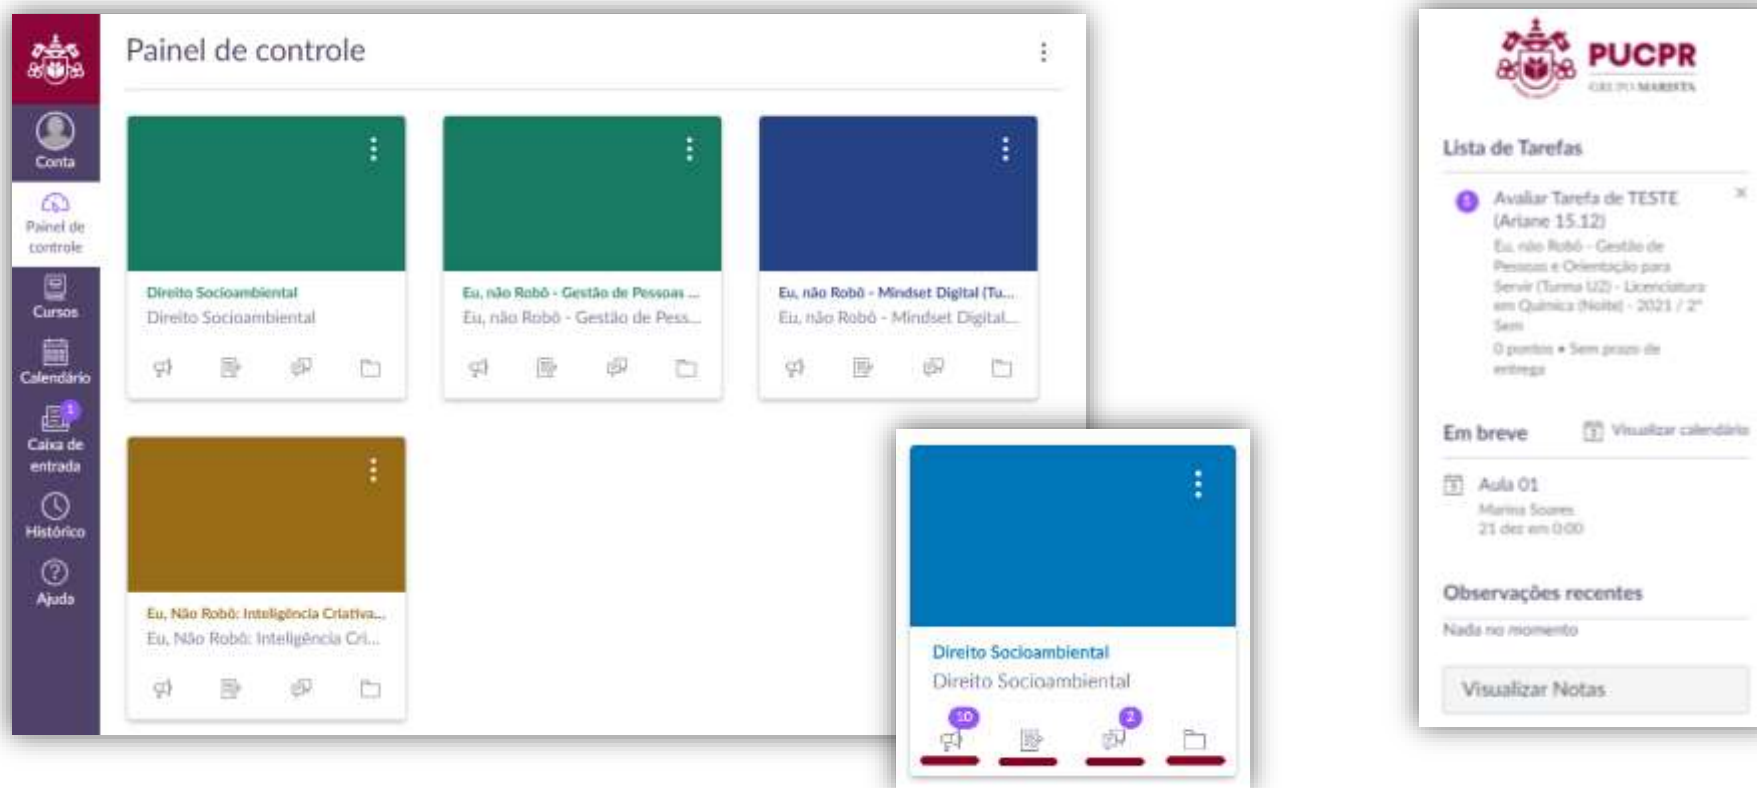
Conta

Painel de controle

Cursos

Calendário

1

Caixa de entrada

Histórico

Ajuda

Painel de controle

Direito Socioambiental
Direito Socioambiental

Eu, não Robô - Gestão de Pessoas ...
Eu, não Robô - Gestão de Pess...

Eu, não Robô - Mindset Digital (Tu...
Eu, não Robô - Mindset Digital...

Eu, Não Robô: Inteligência Criativa...
Eu, Não Robô: Inteligência Cri...

Direito Socioambiental
Direito Socioambiental

10

2

PUCPR
GRUPO MARISTA

Lista de Tarefas

Avaliar Tarefa de TESTE (Ariane 15.12)
Eu, não Robô - Gestão de Pessoas e Orientação para Servir (Turma U2) - Licenciatura em Química (Noite) - 2021 / 2° Sem
0 pontos • Sem prazo de entrega

Em breve

Visualizar calendário

Aula 01
Marina Soares
21 dez em 0:00

Observações recentes

Nada no momento

Visualizar Notas